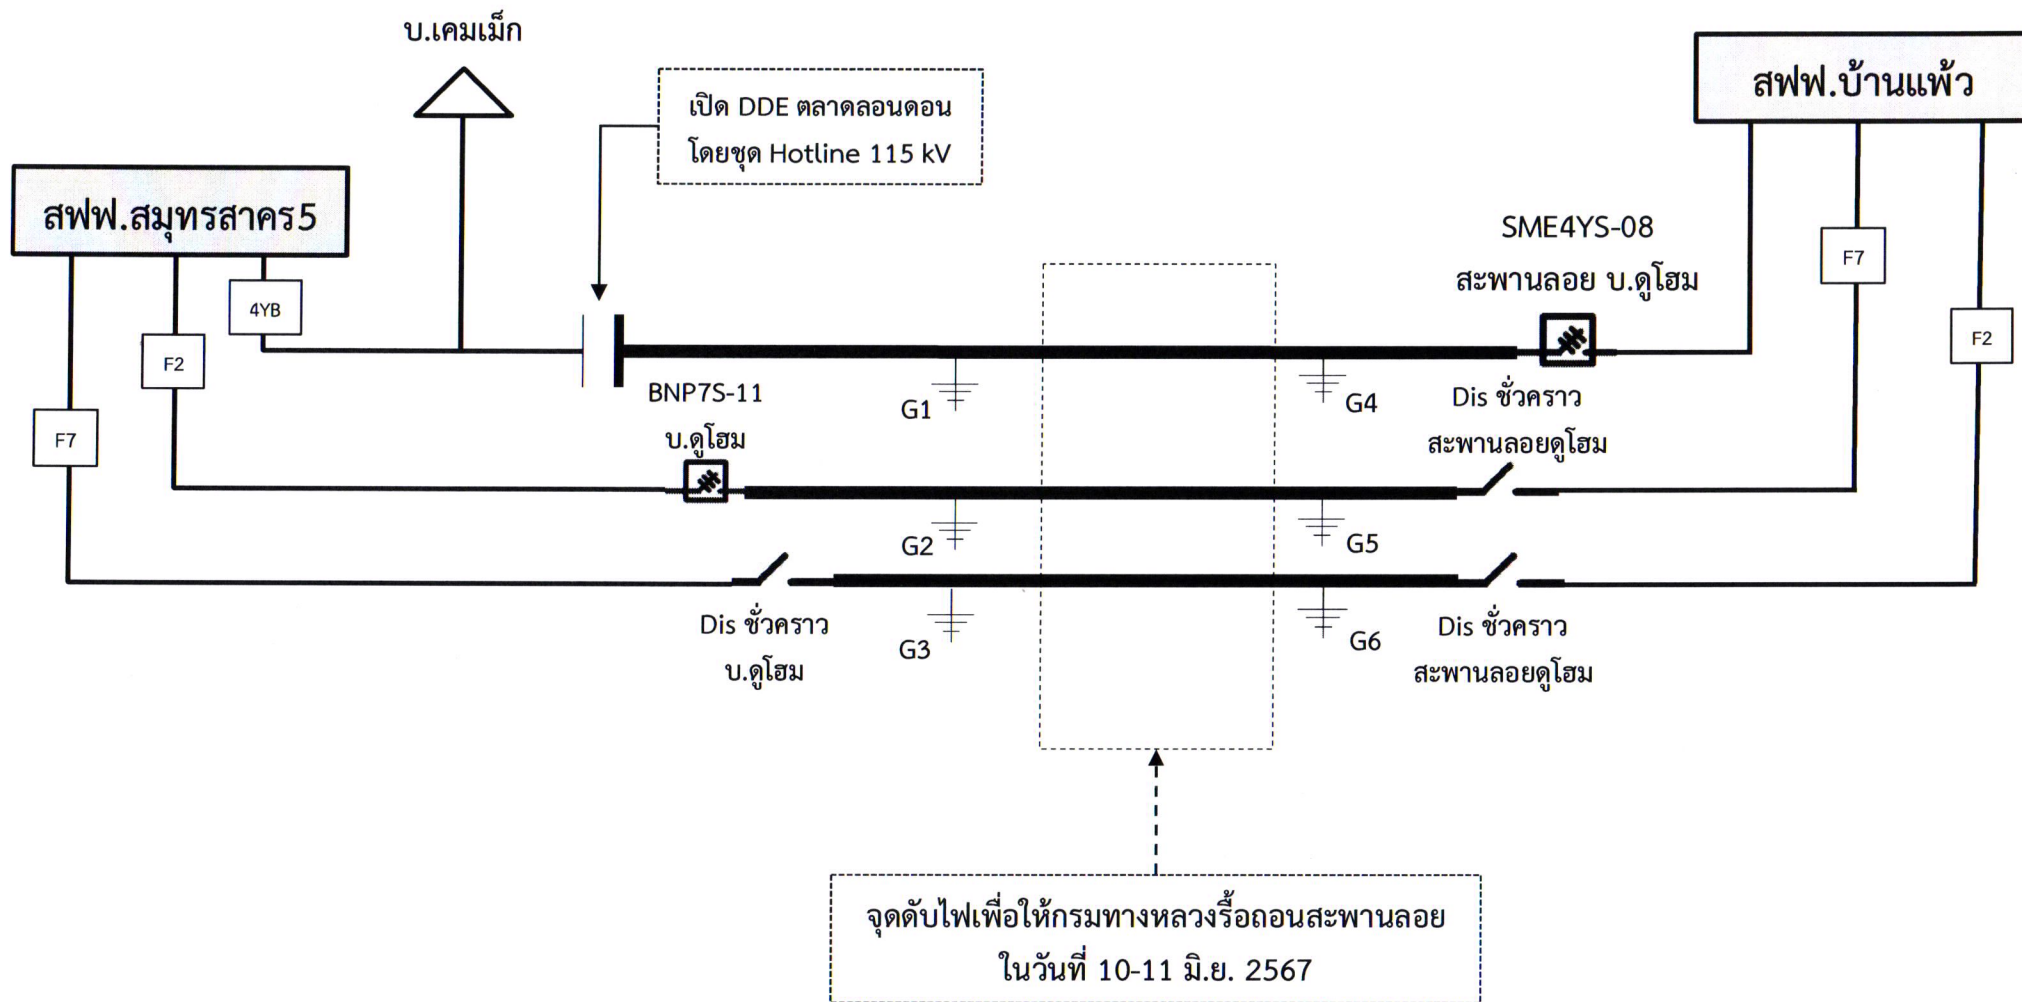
บ.เคมเม็ก

เปิด DDE ตลาดลอนดอน
โดยชุด Hotline 115 kV

สฟฟ.บ้านแพ้ว

สฟฟ.สมุทรสาคร5

4YB

F2

F7

SME4YS-08
สะพานลอย บ.ดูโฮม

F7

F2

BNP7S-11
บ.ดูโฮม

G1

G4

Dis ชั่วคราว
สะพานลอยดูโฮม

G2

G5

G3

G6

Dis ชั่วคราว
บ.ดูโฮม

Dis ชั่วคราว
สะพานลอยดูโฮม

จุดดับไฟเพื่อให้กรมทางหลวงรื้อถอนสะพานลอย
ในวันที่ 10-11 มิ.ย. 2567